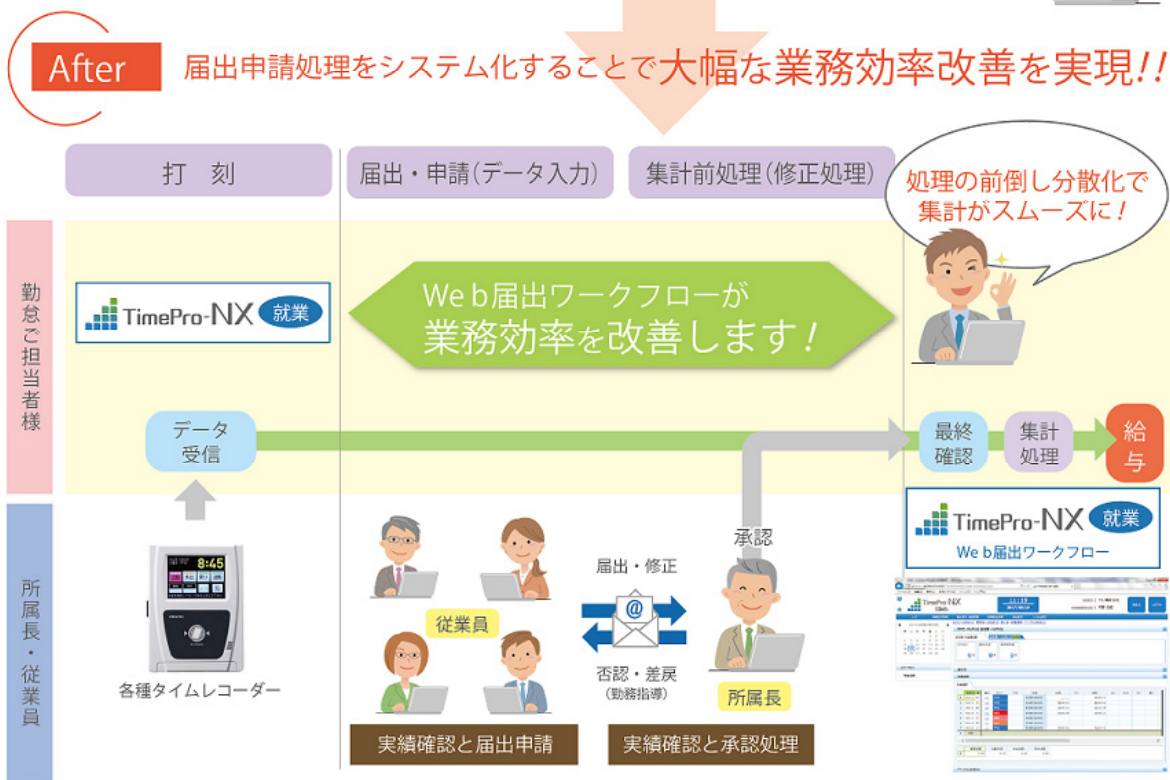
After 届出申請処理をシステム化することで大幅な業務効率改善を実現!!

打　刻

届出・申請(データ入力)

集計前処理(修正処理)

処理の前倒し分散化で集計がスムーズに!

勤怠ご担当者様

TimePro-NX 就業

We b届出ワークフローが業務効率を改善します!

データ受信

最終確認

集計処理

給与

TimePro-NX 就業
We b届出ワークフロー

所属長・従業員

8:45

各種タイムレコーダー

従業員

届出・修正

否認・差戻
(勤務指導)

承認

所属長

実績確認と届出申請

実績確認と承認処理